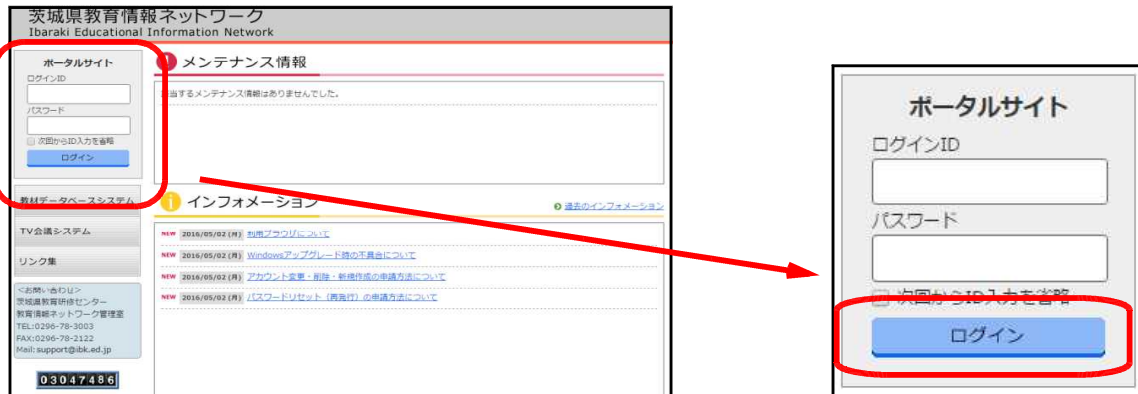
茨城県教育情報ネットワーク
Ibaraki Educational Information Network

ポータルサイト
ログインID
パスワード
次回からID入力を省略
ログイン

教材データベースシステム
TV会議システム
リンク集

<お問い合わせ>
茨城県教育研修センター
教育情報ネットワーク管理室
TEL:0296-78-3003
FAX:0296-78-2122
Mail: support@ibk.ed.jp

03047486

メンテナンス情報
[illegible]当するメンテナンス情報はありませんでした。

インフォメーション
過去のインフォメーション

NEW 2016/05/02(月) 利用ブラウザについて
NEW 2016/05/02(月) Windowsアップグレード時の不具合について
NEW 2016/05/02(月) アカウント変更・削除・新規作成の申請方法について
NEW 2016/05/02(月) パスワードリセット(再発行)の申請方法について

ポータルサイト
ログインID
パスワード
次回からID入力を省略
ログイン